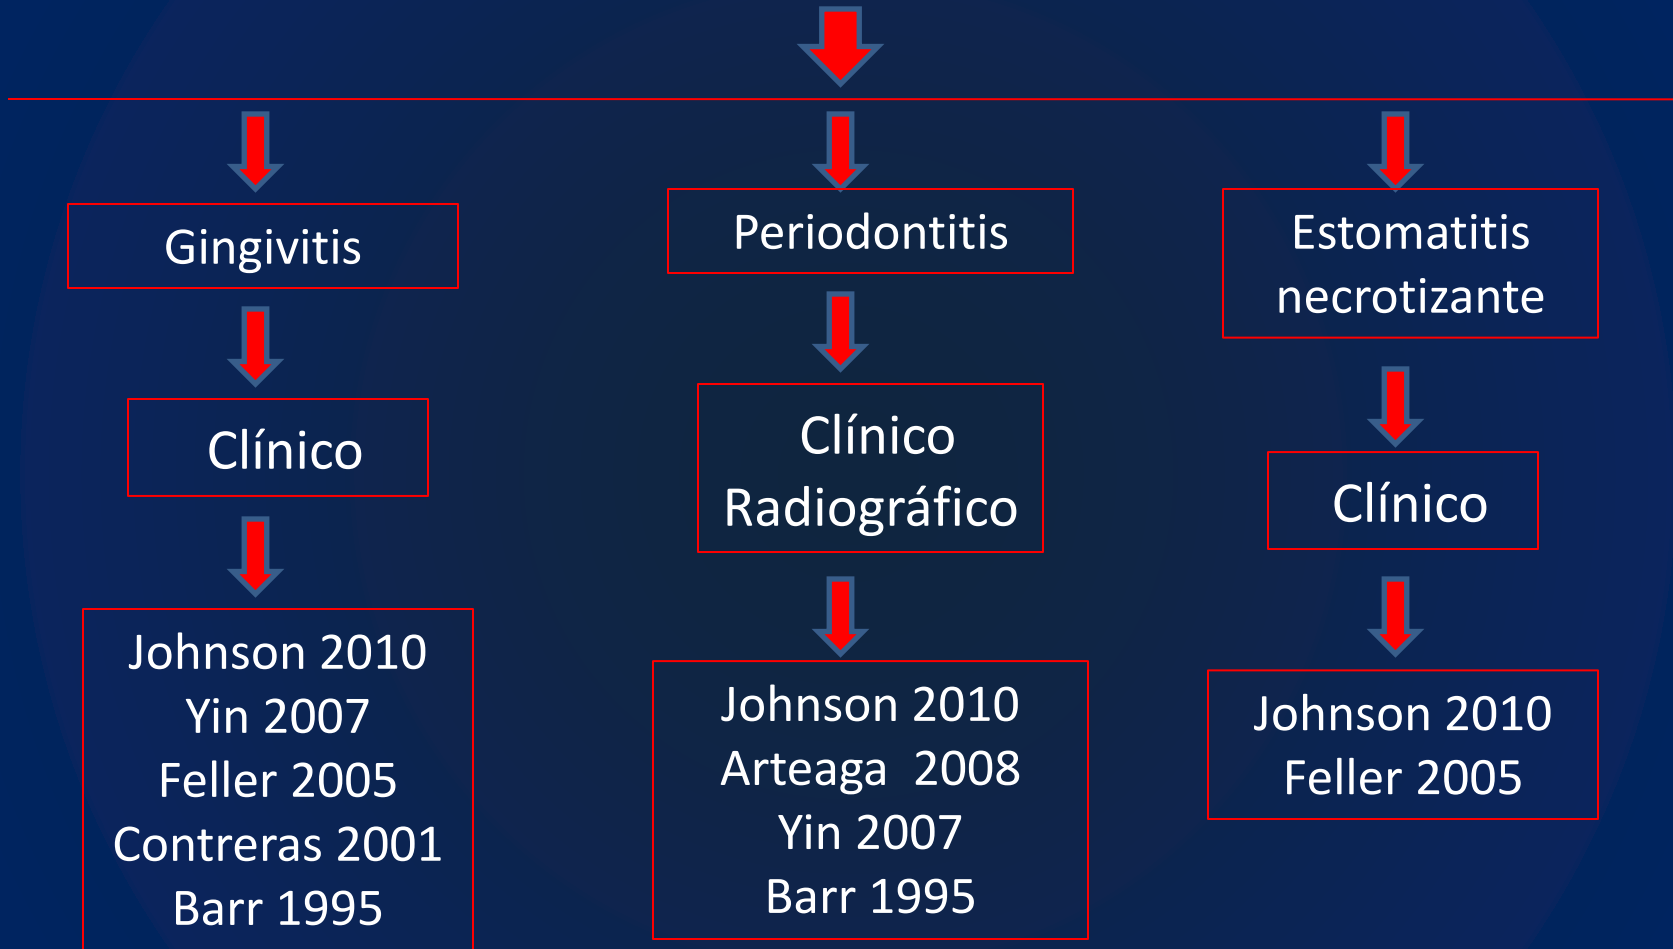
Gingivitis

Clínico

Johnson 2010
Yin 2007
Feller 2005
Contreras 2001
Barr 1995

Periodontitis

Clínico
Radiográfico

Johnson 2010
Arteaga 2008
Yin 2007
Barr 1995

Estomatitis necrotizante

Clínico

Johnson 2010
Feller 2005